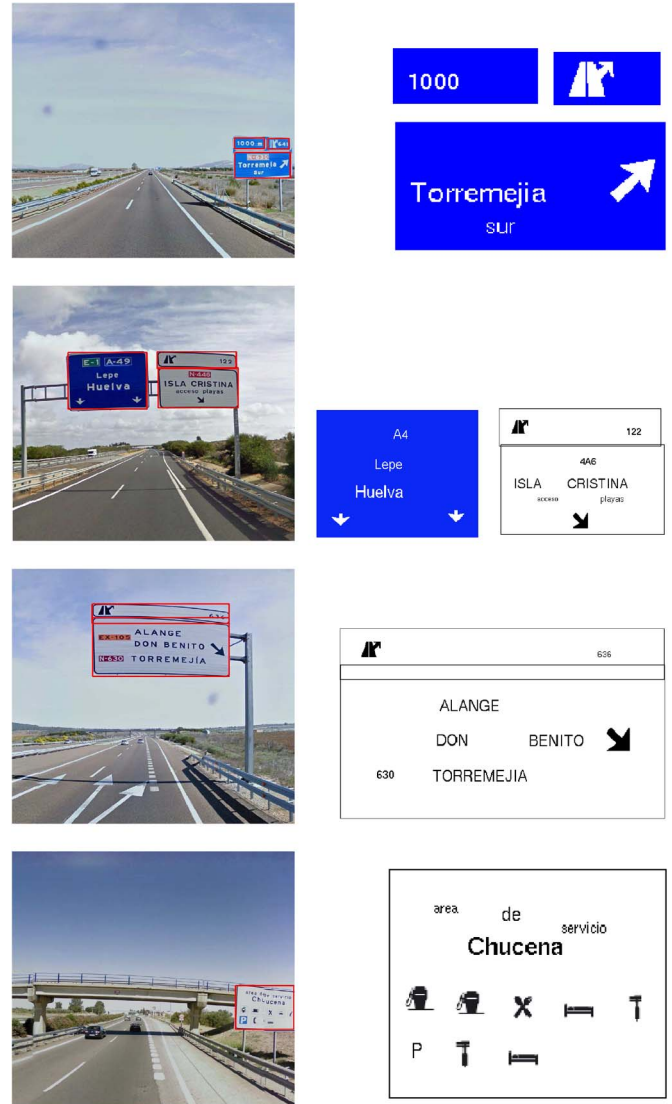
1000 m
641
N-432
Torremejia
Sur

1000

Torremejia
sur

E-1 A-49
Lepe
Huelva

122
N-445
ISLA CRISTINA
acceso playas

A4
Lepe
Huelva

122

4A6
ISLA CRISTINA
acceso playas

636
EX-105 ALANGE
DON BENITO
N-630 TORREMEJÍA

636

ALANGE
DON BENITO
630 TORREMEJIA

área de servicio
Chucena

area de servicio
Chucena

P